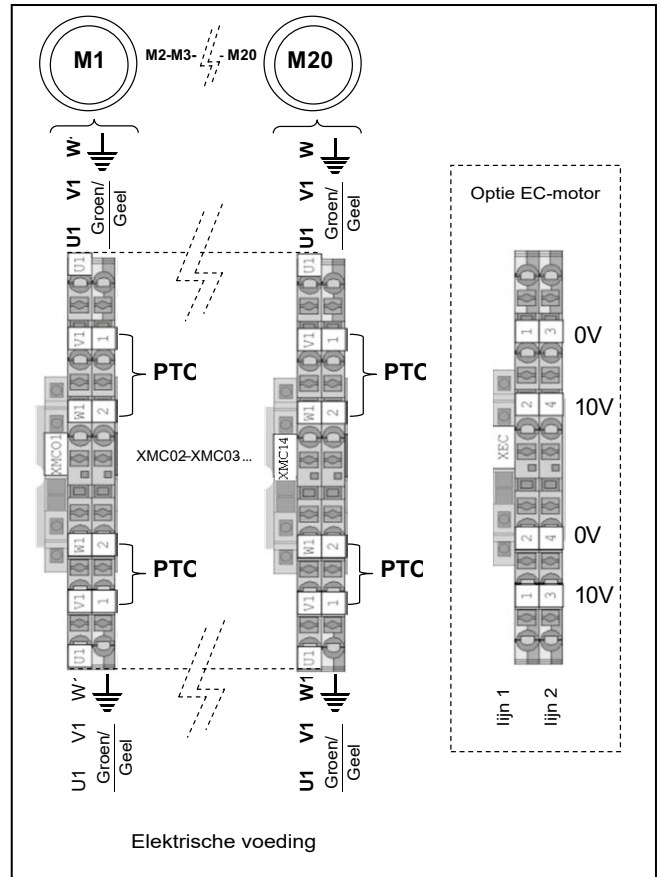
M1

M2-M3- M20

M20

W

V1

U1

Groen/ Geel

W

V1

U1

Groen/ Geel

Optie EC-motor

U1

V1 1

PTC

W1 2

XMC01

XMC02-XMC03...

W1 2

PTC

V1 1

U1

U1

V1 1

PTC

W1 2

XMC14

W1 2

PTC

V1 1

U1

1 3

0V

2 4

10V

XEC

2 4

0V

1 3

10V

lijn 1

lijn 2

W

V1

U1

Groen/ Geel

W1

V1

U1

Groen/ Geel

Elektrische voeding